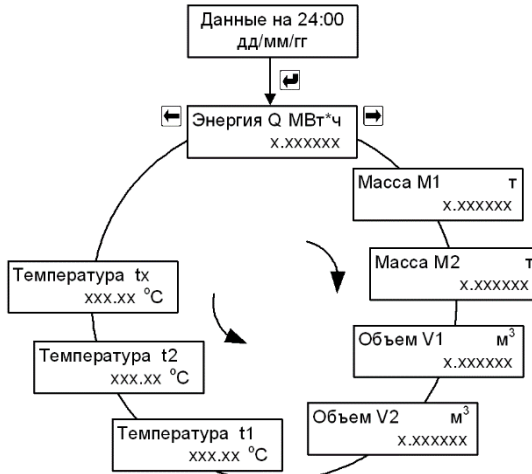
Данные на 24:00
дд/мм/гг

Энергия Q МВт*ч
х.хххххх

Масса М1 т
х.хххххх

Масса М2 т
х.хххххх

Объем V1 $м^3$
х.хххххх

Объем V2 $м^3$
х.хххххх

Температура t1
ххх.хх °С

Температура t2
ххх.хх °С

Температура tх
ххх.хх °С